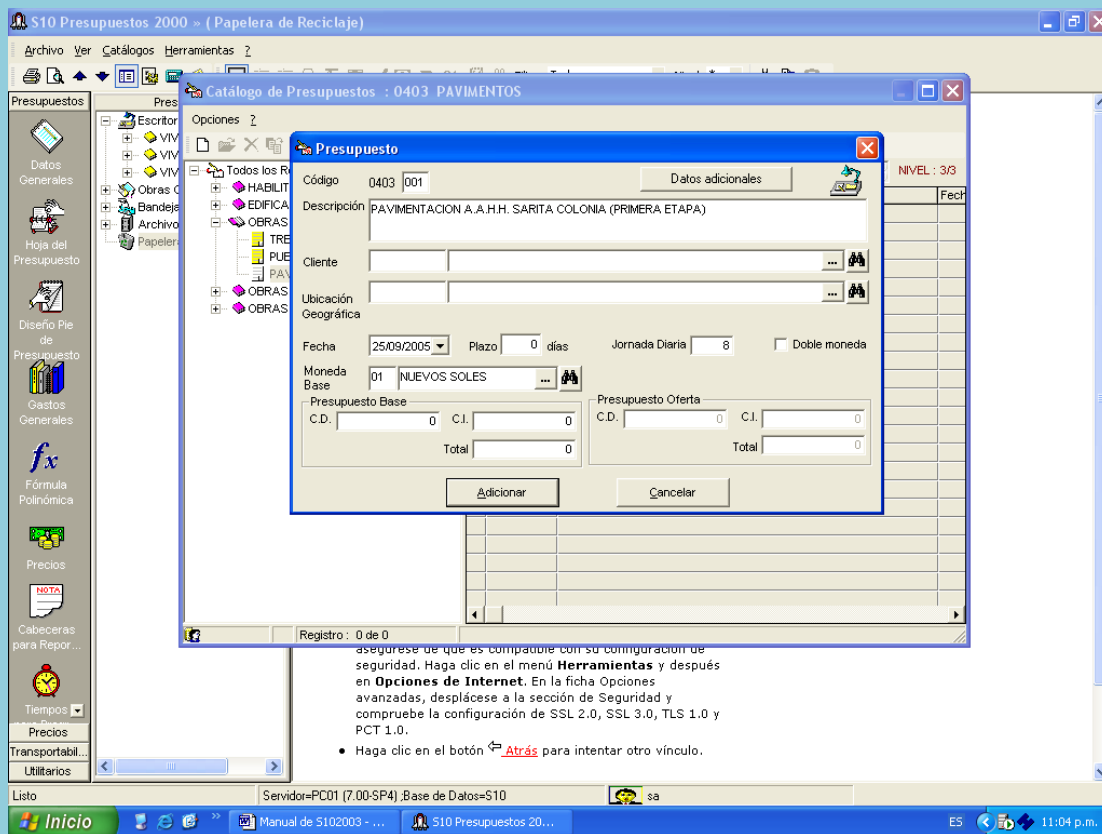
S10 Presupuestos 2000 » ( Papelera de Reciclaje)

Archivo Ver Catálogos Herramientas ?

Presupuestos

Datos Generales

Hoja del Presupuesto

Diseño Pie de Presupuesto

Gastos Generales

Fórmula Polinómica

Precios

Cabeceras para Repor...

Tiempos

Precios

Transportabil...

Utilitarios

Escritor
VIV
VIV
VIV
Obras C
Bandeja
Archivo
Papelera

Catálogo de Presupuestos : 0403 PAVIMENTOS

Opciones ?

Todos los R
HABILIT
EDIFICA
OBRAS
TRE
PUE
PAV
OBRAS
OBRAS

NIVEL : 3/3

Fech

Registro : 0 de 0

Presupuesto

Código 0403 001

Datos adicionales

Descripción PAVIMENTACION A.A.H.H. SARITA COLONIA (PRIMERA ETAPA)

Cliente

Ubicación Geográfica

Fecha 25/09/2005 Plazo 0 días Jornada Diaria 8 Doble moneda

Moneda Base 01 NUEVOS SOLES

Presupuesto Base
C.D. 0 C.I. 0
Total 0

Presupuesto Oferta
C.D. 0 C.I. 0
Total 0

Adicionar Cancelar

asegúrese de que es compatible con su configuración de seguridad. Haga clic en el menú **Herramientas** y después en **Opciones de Internet**. En la ficha Opciones avanzadas, desplácese a la sección de Seguridad y compruebe la configuración de SSL 2.0, SSL 3.0, TLS 1.0 y PCT 1.0.

• Haga clic en el botón Atrás para intentar otro vínculo.

Listo

Servidor=PC01 (7.00-SP4) ;Base de Datos=S10

sa

Inicio

Manual de 5102003 - ...

S10 Presupuestos 20...

ES

11:04 p.m.